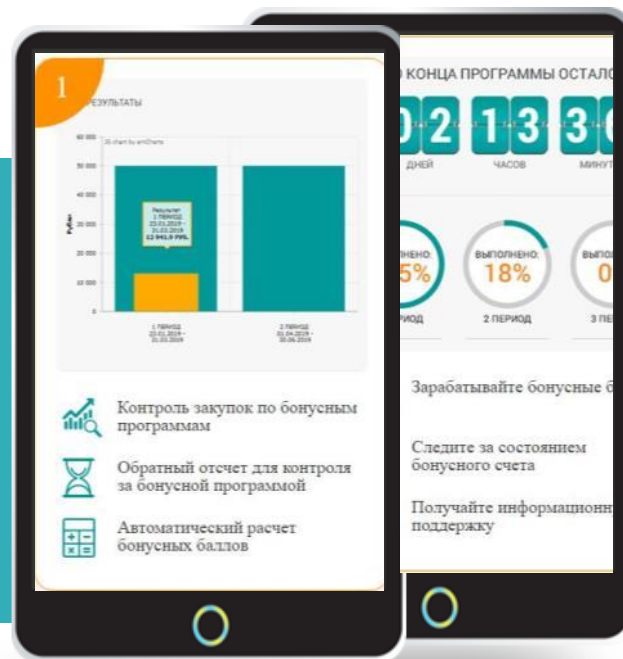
1

РЕЗУЛЬТАТЫ

JS chart by amCharts

60 000
50 000
40 000
30 000
20 000
10 000
0

Рублей

Результат
1 ПЕРИОД
22.01.2019 -
31.03.2019
12 941,9 руб.

1 ПЕРИОД
22.01.2019 -
31.03.2019

2 ПЕРИОД
01.04.2019 -
30.06.2019

Контроль закупок по бонусным программам

Обратный отсчет для контроля за бонусной программой

Автоматический расчет бонусных баллов

О КОНЦА ПРОГРАММЫ ОСТАЛО

02 13 3

ДНЕЙ ЧАСОВ МИНУТ

ЛНЕНО: 5%
ЕРИОД

ВЫПОЛНЕНО: 18%
2 ПЕРИОД

ВЫПО 0
3 ПЕ

Зарабатывайте бонусные б

Следите за состоянием бонусного счета

Получайте информационн поддержку